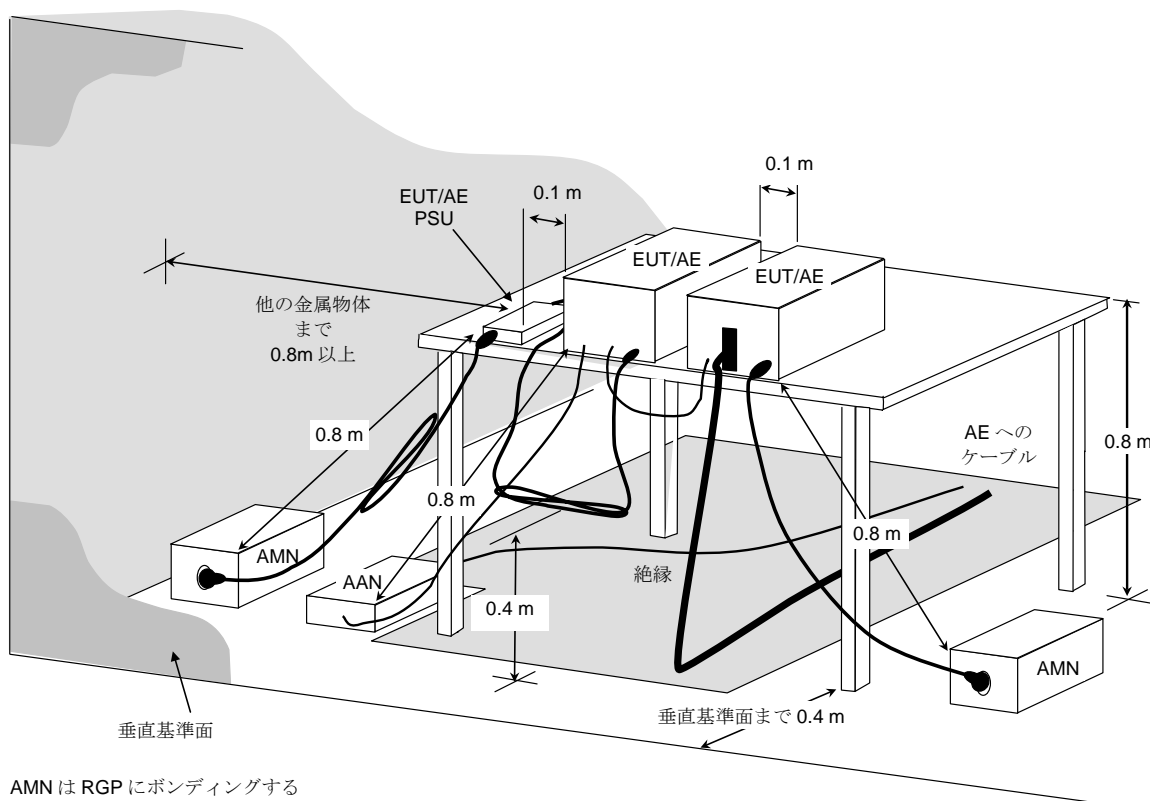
0.1 m

EUT/AE
PSU

0.1 m

EUT/AE

EUT/AE

他の金属物体
まで
0.8m 以上

0.8 m

0.8 m

AE への
ケーブル

0.8 m

0.8 m

AMN

AAN

絶縁

0.4 m

AMN

垂直基準面

垂直基準面まで 0.4 m

AMN は RGP にボンディングする